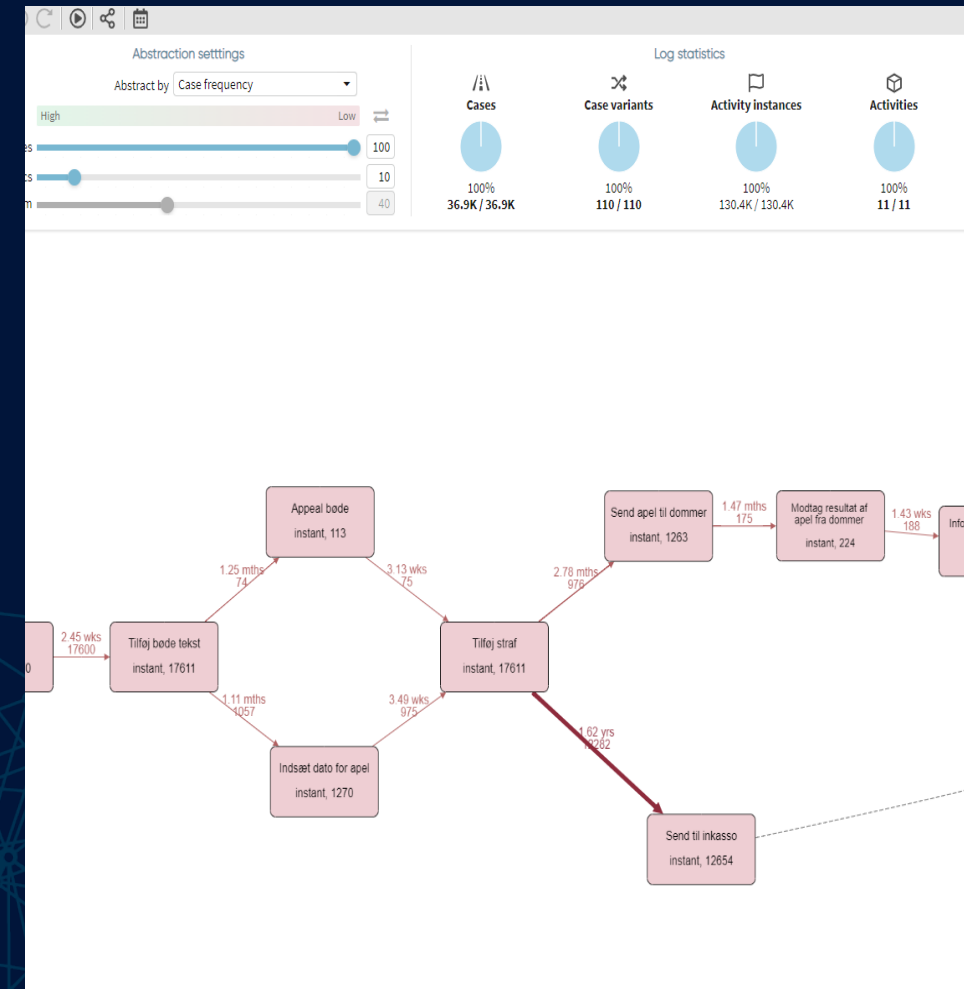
Abstraction setttings

Abstract by Case frequency

High Low

es 100

ts 10

m 40

Log statistics

Cases
100%
36.9K / 36.9K

Case variants
100%
110 / 110

Activity instances
100%
130.4K / 130.4K

Activities
100%
11 / 11

0

2.45 wks
17600

Tilføj bøde tekst
instant, 17611

1.25 mths
74

Appeal bøde
instant, 113

1.11 mths
1057

Indsæt dato for apel
instant, 1270

3.13 wks
75

3.49 wks
975

Tilføj straf
instant, 17611

2.78 mths
976

Send apel til dommer
instant, 1263

1.47 mths
175

Modtag resultat af apel fra dommer
instant, 224

1.43 wks
188

Info

1.62 yrs
12282

Send til inkasso
instant, 12654